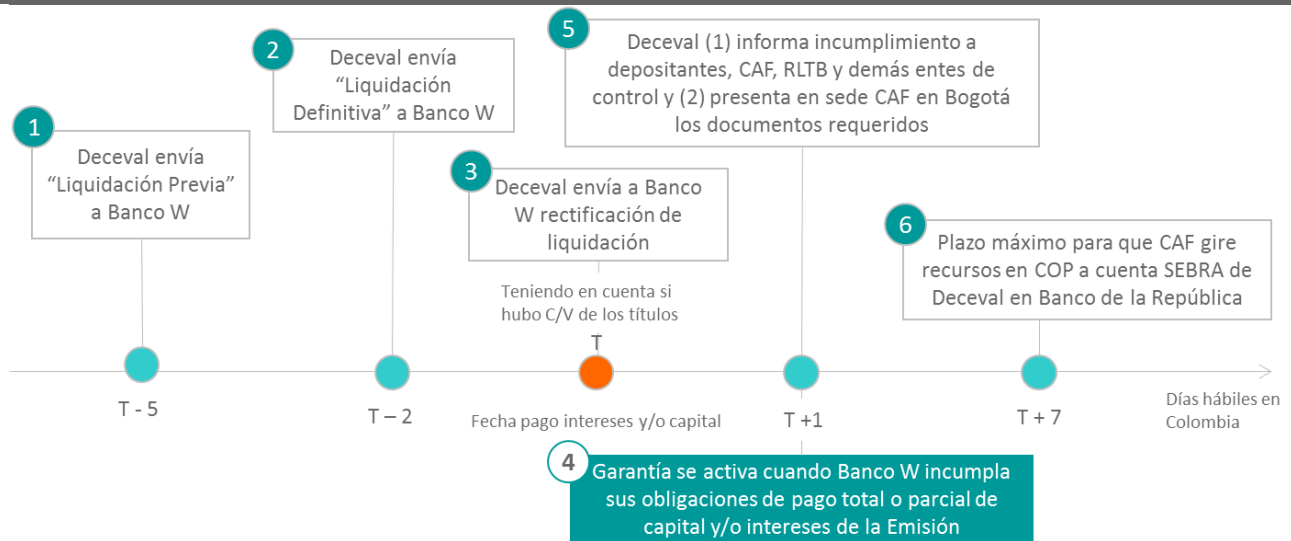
1
Deceval envía "Liquidación Previa" a Banco W

2
Deceval envía "Liquidación Definitiva" a Banco W

3
Deceval envía a Banco W rectificación de liquidación

Teniendo en cuenta si hubo C/V de los títulos

5
Deceval (1) informa incumplimiento a depositantes, CAF, RLTB y demás entes de control y (2) presenta en sede CAF en Bogotá los documentos requeridos

6
Plazo máximo para que CAF gire recursos en COP a cuenta SEBRA de Deceval en Banco de la República

T - 5

T – 2

T
Fecha pago intereses y/o capital

T +1

T + 7

Días hábiles en Colombia

4
Garantía se activa cuando Banco W incumpla sus obligaciones de pago total o parcial de capital y/o intereses de la Emisión